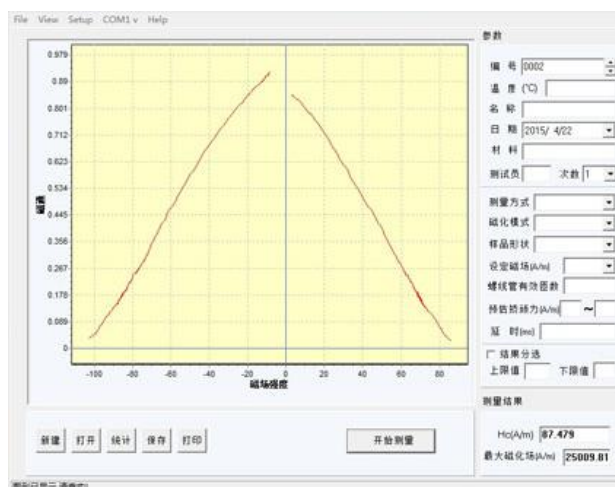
File View Setup COM1 Help

0.979
0.89
0.801
0.712
0.623
0.534
0.445
0.356
0.267
0.178
0.089
0

磁通

-100 -80 -60 -40 -20 0 20 40 60 80

磁场强度

参数

编 号 0002
温 度 (℃)
名 称
日 期 2015/ 4/22
材 料
测试员 次数 1

测量方式
磁化模式
样品形状
设定磁场(A/m)
螺线管有效匝数
预估矫顽力(A/m) ~
延 时(ms)

结果分选
上限值 下限值

测量结果

Hc(A/m) 87.479
最大磁化场(A/m) 25009.81

新建 打开 统计 保存 打印

开始测量

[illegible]